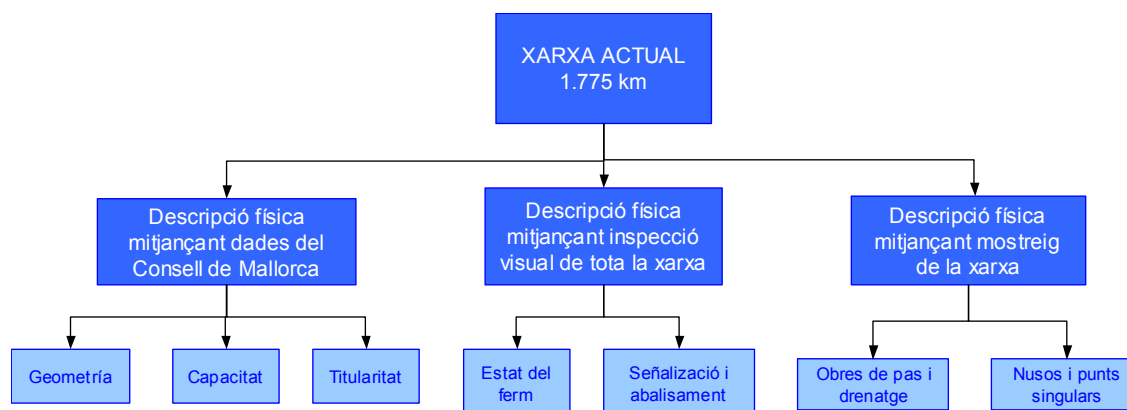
XARXA ACTUAL
1.775 km

Descripció física mitjançant dades del Consell de Mallorca

Descripció física mitjançant inspecció visual de tota la xarxa

Descripció física mitjançant mostreig de la xarxa

Geometría

Capacitat

Titularitat

Estat del ferm

Señalizació i abalisament

Obres de pas i drenatge

Nusos i punts singulars